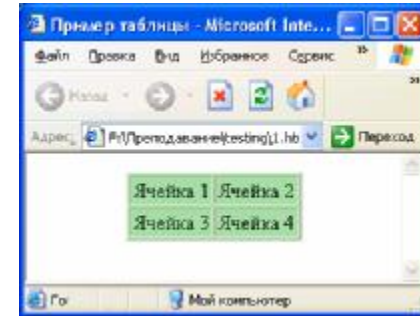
Пример таблицы - Microsoft Inte...

Файл Правка Вид Избранное Сервис »

Назад

Адрес F:\Преподавание\testing\1.htm Переход

| Ячейка 1 | Ячейка 2 |
|---|---|
| Ячейка 3 | Ячейка 4 |

Го

Мой компьютер